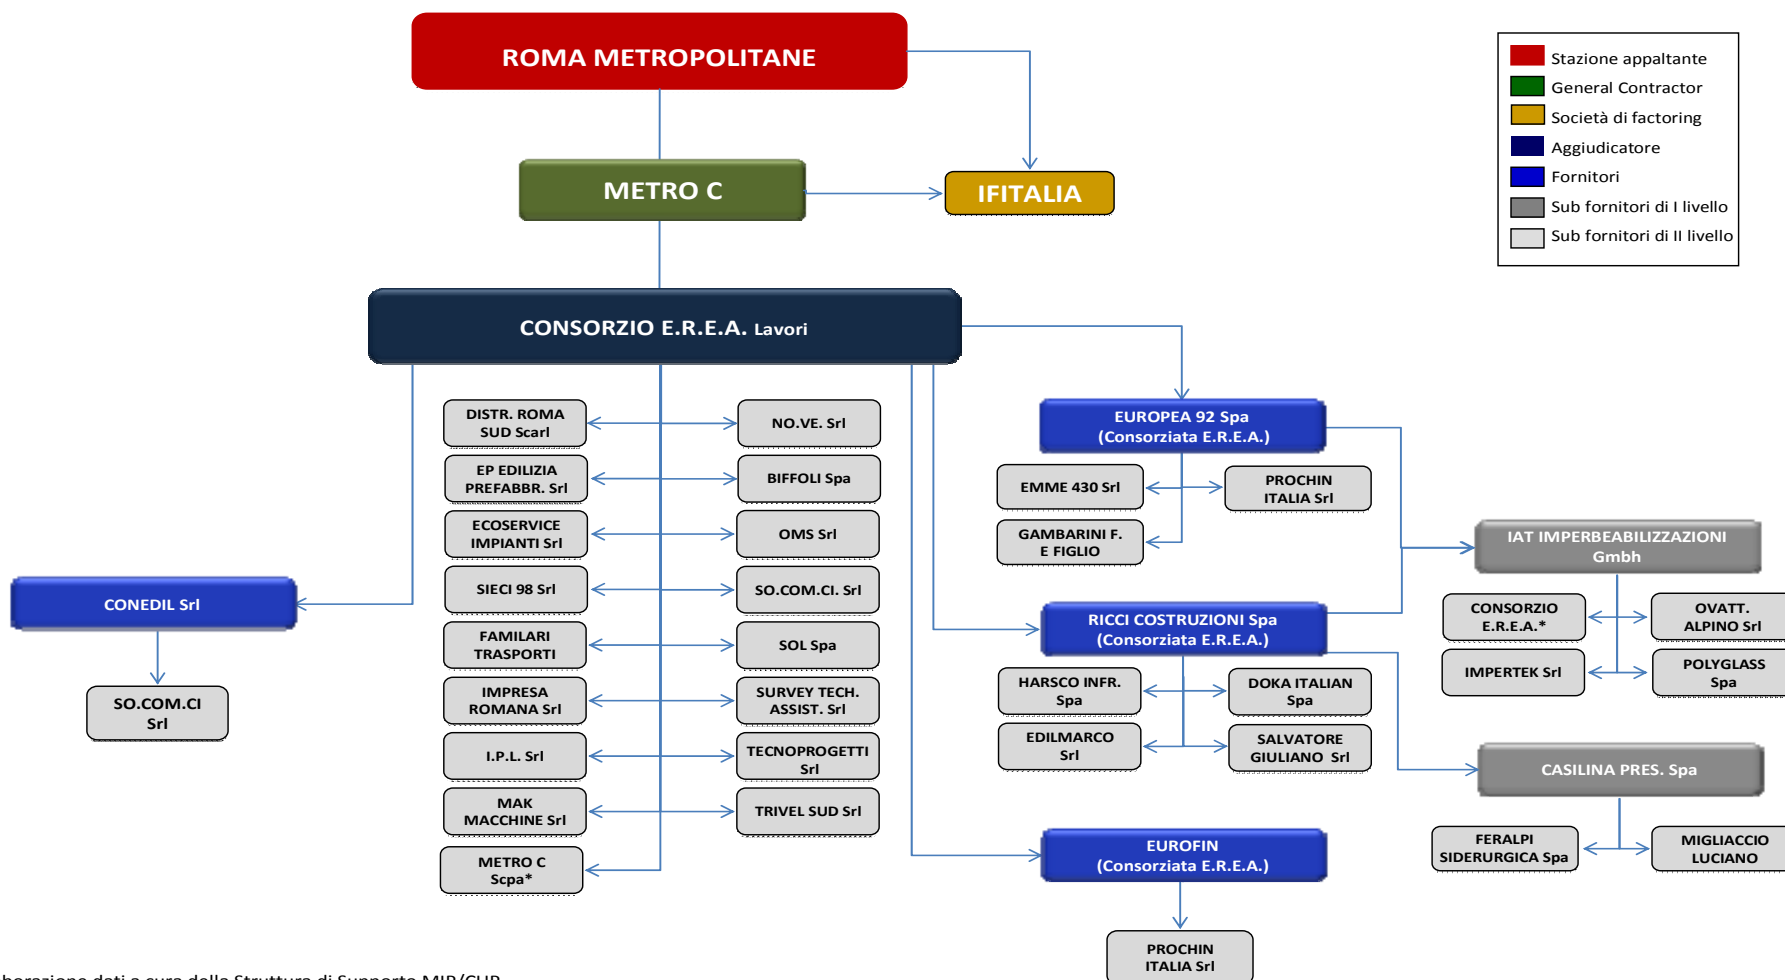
ROMA METROPOLITANE

Stazione appaltante
General Contractor
Società di factoring
Aggiudicatore
Fornitori
Sub fornitori di I livello
Sub fornitori di II livello

METRO C

IFITALIA

CONSORZIO E.R.E.A. Lavori

DISTR. ROMA SUD Scarl
NO.VE. Srl
EP EDILIZIA PREFABBR. Srl
BIFFOLI Spa
ECOSERVICE IMPIANTI Srl
OMS Srl
SIECI 98 Srl
SO.COM.CI. Srl
FAMILARI TRASPORTI
SOL Spa
IMPRESA ROMANA Srl
SURVEY TECH. ASSIST. Srl
I.P.L. Srl
TECNOPROGETTI Srl
MAK MACCHINE Srl
TRIVEL SUD Srl
METRO C Scpa*

CONEDIL Srl
SO.COM.CI Srl

EUROPEA 92 Spa (Consorziata E.R.E.A.)
EMME 430 Srl
PROCHIN ITALIA Srl
GAMBARINI F. E FIGLIO

IAT IMPERBEABILIZZAZIONI Gmbh
CONSORZIO E.R.E.A.*
OVATT. ALPINO Srl
IMPERTEK Srl
POLYGLASS Spa

RICCI COSTRUZIONI Spa (Consorziata E.R.E.A.)
HARSCO INFR. Spa
DOKA ITALIAN Spa
EDILMARCO Srl
SALVATORE GIULIANO Srl

CASILINA PRES. Spa
FERALPI SIDERURGICA Spa
MIGLIACCIO LUCIANO

EUROFIN (Consorziata E.R.E.A.)
PROCHIN ITALIA Srl

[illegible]borazione dati a cura della Struttura di Supporto MIR/CUP